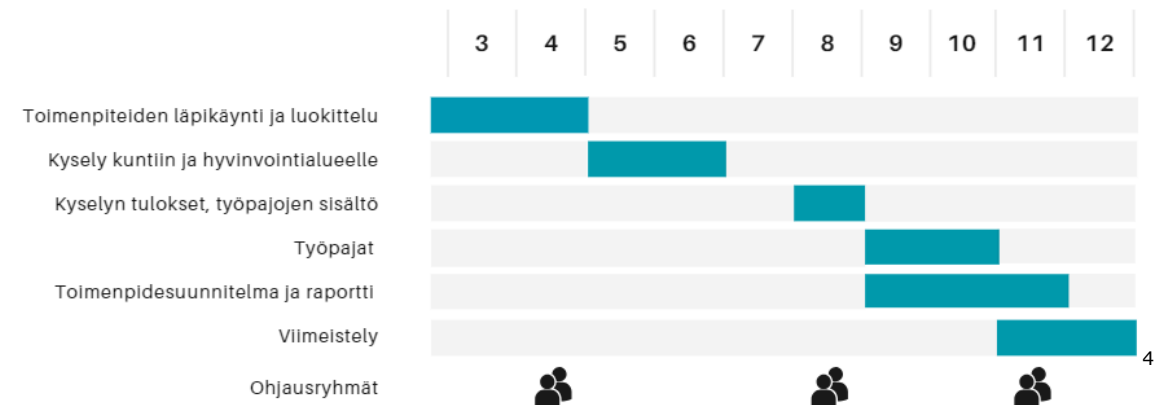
| 3 | 4 | 5 | 6 | 7 | 8 | 9 | 10 | 11 | 12 |
|---|---|---|---|---|---|---|---|---|---|

Toimenpiteiden läpikäynti ja luokittelu

Kysely kuntiin ja hyvinvointialueelle

Kyselyn tulokset, työpajojen sisältö

Työpajat

Toimenpidesuunnitelma ja raportti

Viimeistely

Ohjausryhmät

4